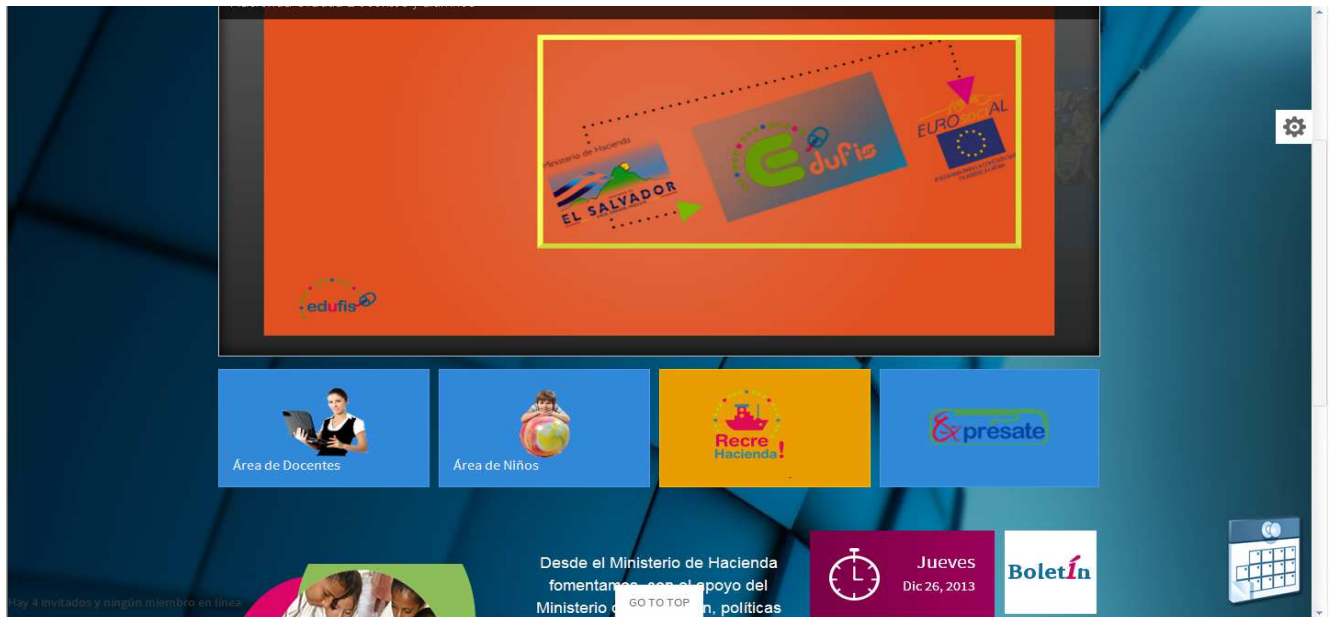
Ministerio de Hacienda
EL SALVADOR
edufis
EUROsociAL

edufis

Área de Docentes

Área de Niños

Recre Hacienda!

Exprésate

Desde el Ministerio de Hacienda fomentamos, con el apoyo del Ministerio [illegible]n, políticas

GO TO TOP

Jueves
Dic 26, 2013

Boletín

Hay 4 invitados y ningún miembro en línea